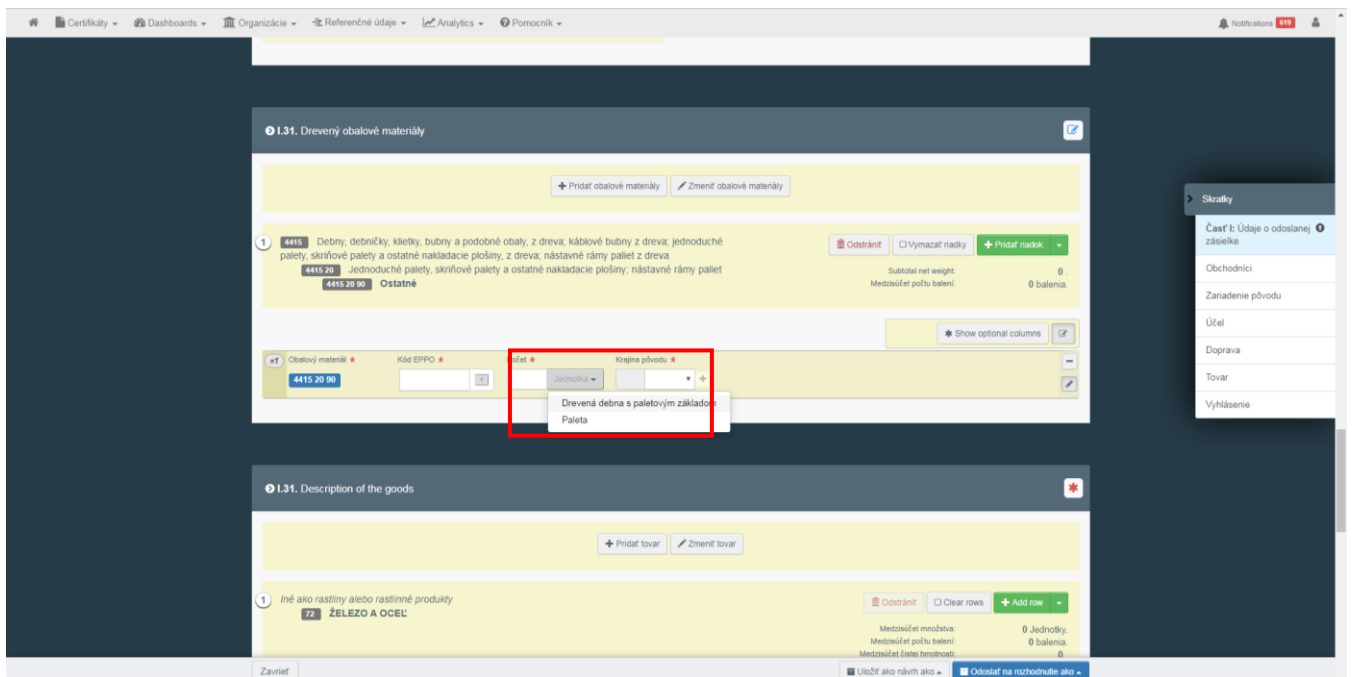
Certifikáty ▾ Dashboards ▾ Organizácie ▾ Referenčné údaje ▾ Analytics ▾ Pomocník ▾

Notifications 619

I.31. Drevený obalové materiály

+ Pridať obalové materiály  Zmeniť obalové materiály

1 4415 Debny, debničky, klietky, bubny a podobné obaly, z dreva; káblové bubny z dreva; jednoduché palety, skriňové palety a ostatné nakladacie plošiny, z dreva; nástavné rámy paliet z dreva
4415 20 Jednoduché palety, skriňové palety a ostatné nakladacie plošiny; nástavné rámy paliet
4415 20 90 Ostatné

Odstrániť  Vymazať riadky  + Pridať riadok

Subtotal net weight: 0 .
Medzisúčet počtu balení: 0 balenia.

Show optional columns

#1 Obalový materiál * Kód EPPO * Počet * Krajina pôvodu *
4415 20 90
Jednotka
Drevená debna s paletovým základom
Paleta

I.31. Description of the goods

+ Pridať tovar  Zmeniť tovar

1 Iné ako rastliny alebo rastlinné produkty
72 ŽELEZO A OCEĽ

Odstrániť  Clear rows  + Add row

Medzisúčet množstva: 0 Jednotky.
Medzisúčet počtu balení: 0 balenia.
Medzisúčet čistej hmotnosti: 0

Skratky
Časť I: Údaje o odoslanej zásielke
Obchodníci
Zariadenie pôvodu
Účel
Doprava
Tovar
Vyhlásenie

Zavrieť  Uložiť ako návrh ako ▴  Odoslať na rozhodnutie ako ▴